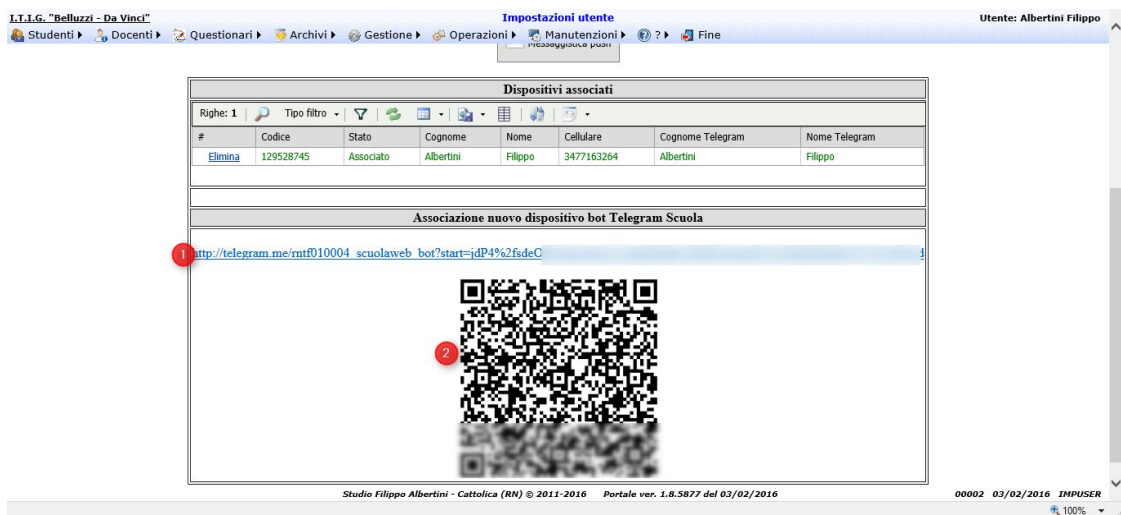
I.T.I.G. "Belluzzi - Da Vinci"
Impostazioni utente
Utente: Albertini Filippo

Studenti ▸ Docenti ▸ Questionari ▸ Archivi ▸ Gestione ▸ Operazioni ▸ Manutenzioni ▸ ? ▸ Fine

Messaggistica push

Dispositivi associati

Righe: 1 Tipo filtro

| # | Codice | Stato | Cognome | Nome | Cellulare | Cognome Telegram | Nome Telegram |
|---|---|---|---|---|---|---|---|
| Elimina | 129528745 | Associato | Albertini | Filippo | 3477163264 | Albertini | Filippo |

Associazione nuovo dispositivo bot Telegram Scuola

1 http://telegram.me/rntf010004_scuolaweb_bot?start=jdP4%2fsdeC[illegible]

2

Studio Filippo Albertini - Cattolica (RN) © 2011-2016 Portale ver. 1.8.5877 del 03/02/2016
00002 03/02/2016 IMPUSER

100%